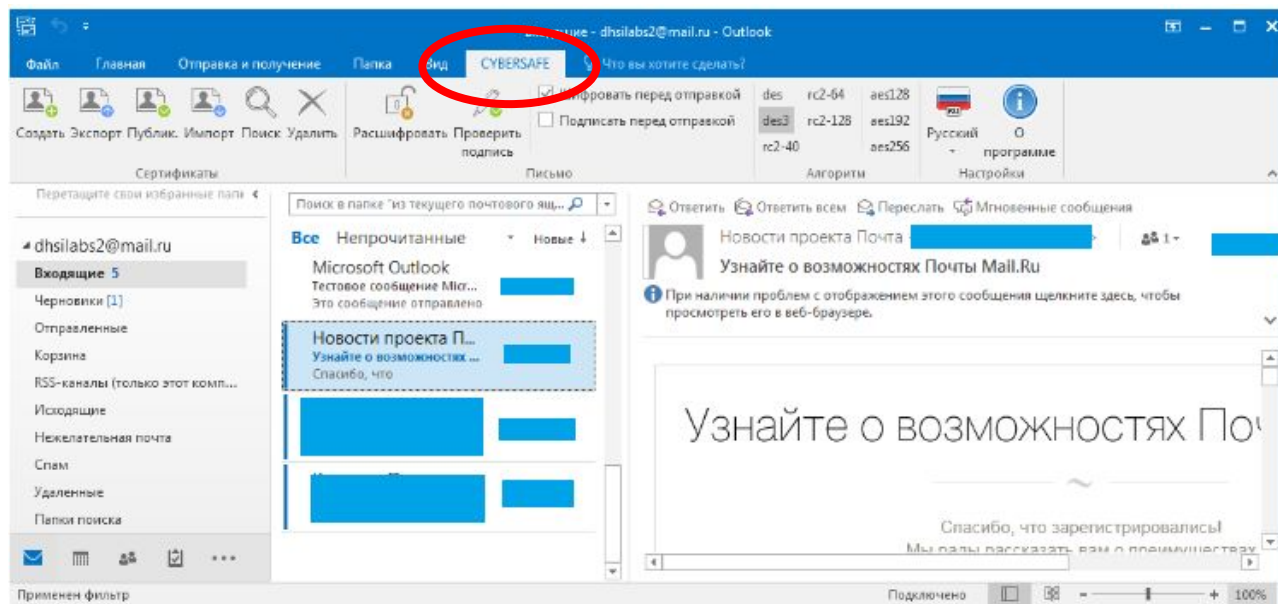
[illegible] - dhsilabs2@mail.ru - Outlook

Файл Главная Отправка и получение Папка Вид CYBERSAFE Что вы хотите сделать?

Создать Экспорт Публик. Импорт Поиск Удалить
Сертификаты

Расшифровать Проверить подпись
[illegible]ифровать перед отправкой
Подписать перед отправкой
Письмо

des rc2-64 aes128
des3 rc2-128 aes192
rc2-40 aes256
Алгоритм

Русский
О программе
Настройки

Перетащите свои избранные папк

dhsilabs2@mail.ru
Входящие 5
Черновики [1]
Отправленные
Корзина
RSS-каналы (только этот комп...
Исходящие
Нежелательная почта
Спам
Удаленные
Папки поиска

Поиск в папке "из текущего почтового ящ...

Все Непрочитанные Новые

Microsoft Outlook
Тестовое сообщение Micr...
Это сообщение отправлено

Новости проекта П...
Узнайте о возможностях ...
Спасибо, что

Ответить Ответить всем Переслать Мгновенные сообщения

Новости проекта Почта
Узнайте о возможностях Почты Mail.Ru
При наличии проблем с отображением этого сообщения щелкните здесь, чтобы просмотреть его в веб-браузере.

Узнайте о возможностях По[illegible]

Спасибо, что зарегистрировались!
Мы рады рассказать вам о преимуществах

Применен фильтр
Подключено
100%